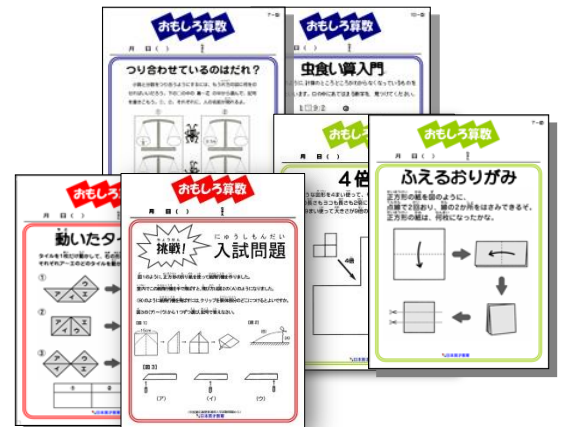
おもしろ算数

月 日（ ）

つり合わせているのはだれ？

おもしろ算数

虫食い算入門

おもしろ算数

4倍

おもしろ算数

月 日（ ）

ふえるおりがみ

正方形の紙を図のように、点線で2回おり、紙の2か所をはさみできるぞ。正方形の紙は、何枚になったかな。

おもしろ算数

動いたタイ

①

②

③

おもしろ算数

月 日（ ）

挑戦！

ちょうせん

入試問題

にゅうしもんだい

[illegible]

(ア) (イ) (ウ)

日本数学教育